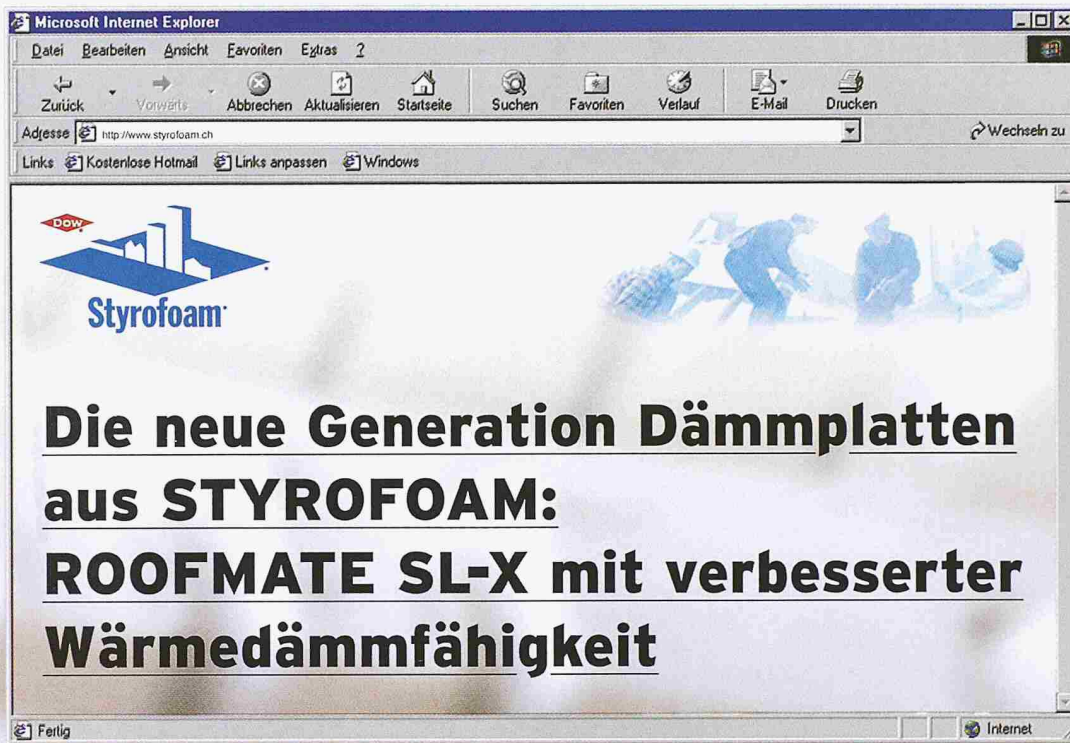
Microsoft Internet Explorer

Datei Bearbeiten Ansicht Favoriten Extras ?

Zurück Vorwärts Abbrechen Aktualisieren Startseite Suchen Favoriten Verlauf E-Mail Drucken

Adresse http://www.styrofoam.ch

Wechseln zu

Links Kostenlose Hotmail Links anpassen Windows

DOW

Styrofoam

Die neue Generation Dämmplatten aus STYROFOAM: ROOFMATE SL-X mit verbesserter Wärmedämmfähigkeit

Fertig

Internet